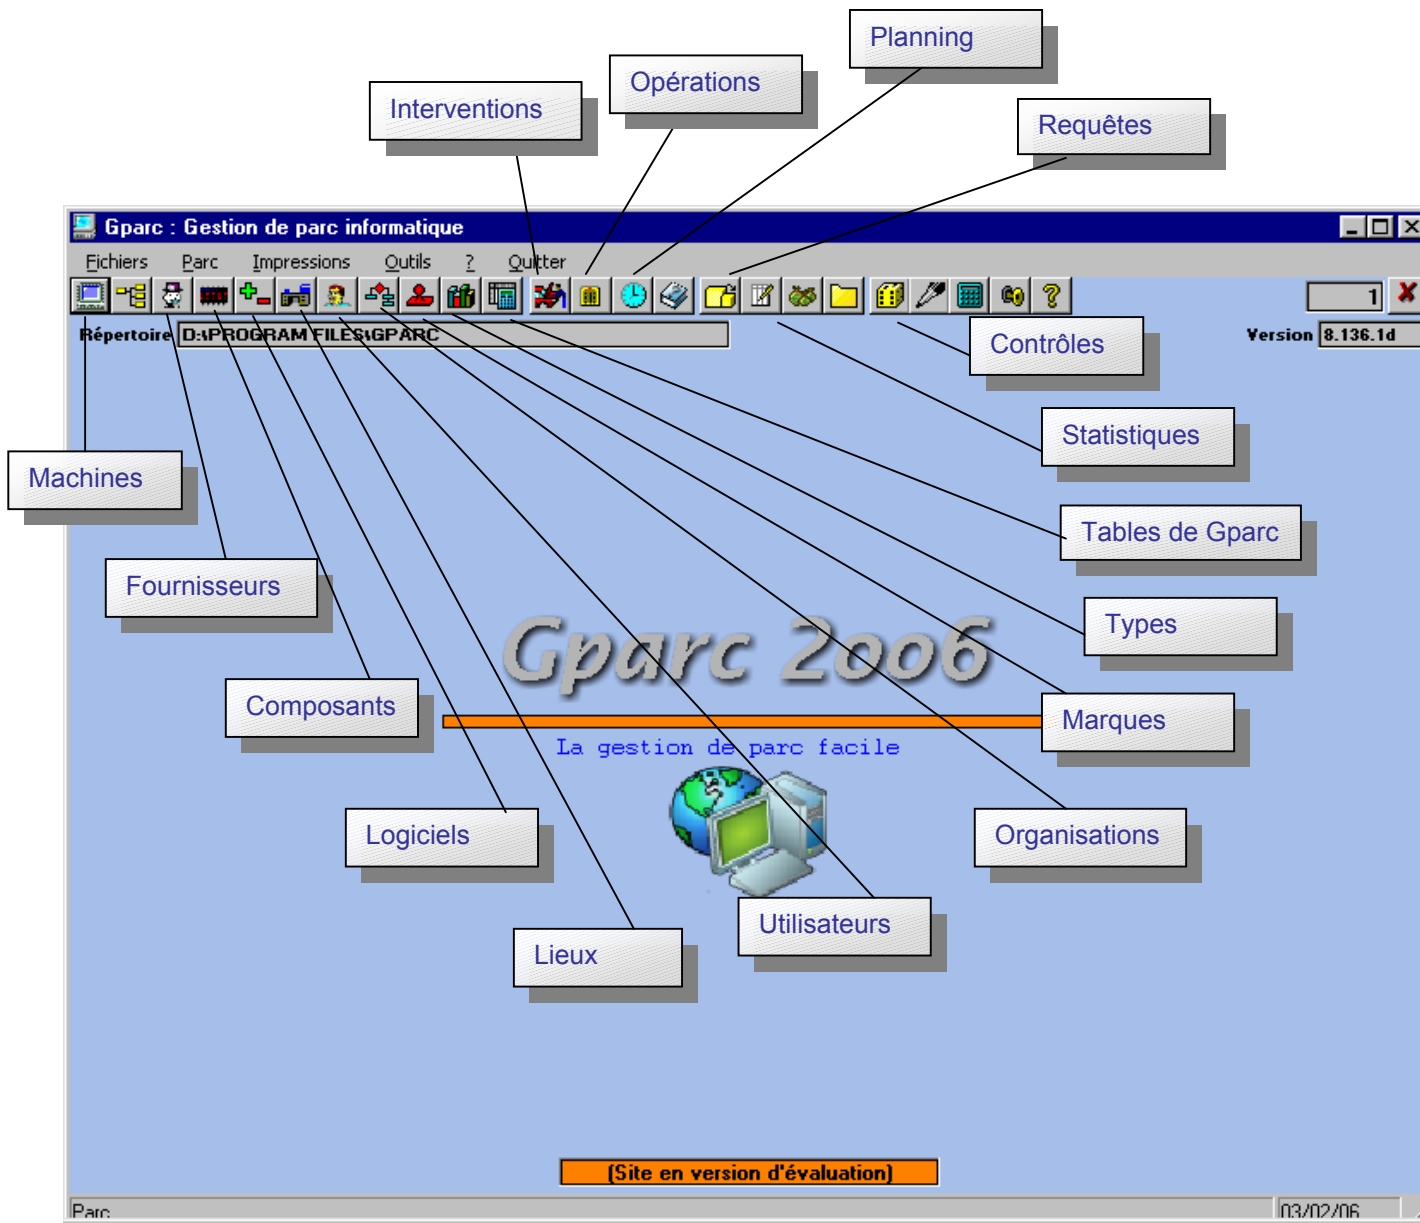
Planning

Opérations

Interventions

Requêtes

Gparc : Gestion de parc informatique

Fichiers Parc Impressions Outils ? Quitter

1

Répertoire D:\PROGRAM FILES\GPARC

Version 8.136.1d

Contrôles

Statistiques

Machines

Tables de Gparc

Fournisseurs

Types

Gparc 2006

Composants

Marques

La gestion de parc facile

Logiciels

Organisations

Utilisateurs

Lieux

(Site en version d'évaluation)

Parc

03/02/06